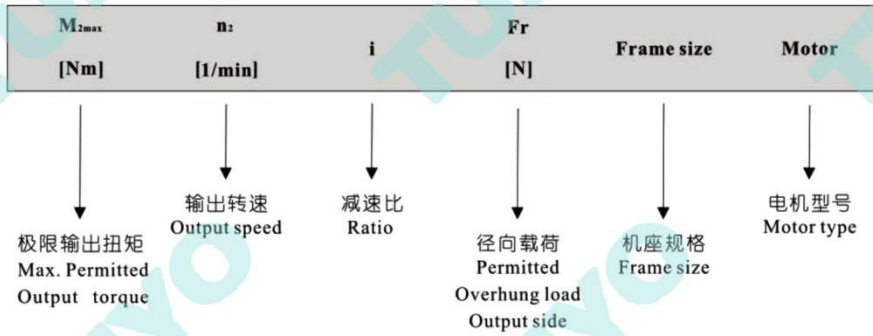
| $M_{2max}$ [Nm] | $n_2$ [1/min] | i | Fr [N] | Frame size | Motor |
|---|---|---|---|---|---|

极限输出扭矩
Max. Permitted
Output torque

输出转速
Output speed

减速比
Ratio

径向载荷
Permitted
Overhung load
Output side

机座规格
Frame size

电机型号
Motor type